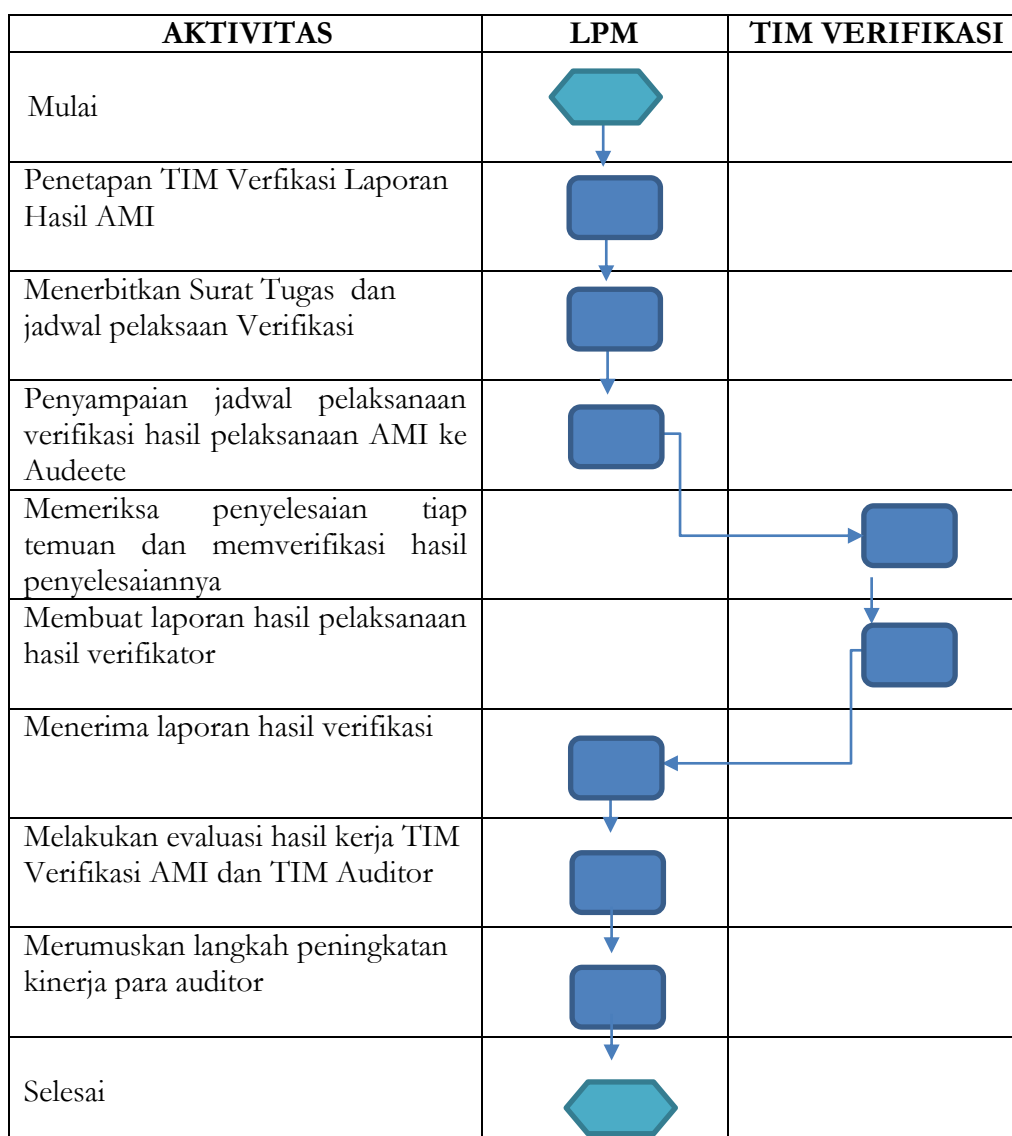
| AKTIVITAS | LPM | TIM VERIFIKASI |
|---|---|---|
| Mulai | | |
| Penetapan TIM Verfikasi Laporan Hasil AMI | | |
| Menerbitkan Surat Tugas dan jadwal pelaksaan Verifikasi | | |
| Penyampaian jadwal pelaksanaan verifikasi hasil pelaksanaan AMI ke Audeete | | |
| Memeriksa penyelesaian tiap temuan dan memverifikasi hasil penyelesaiannya | | |
| Membuat laporan hasil pelaksanaan hasil verifikator | | |
| Menerima laporan hasil verifikasi | | |
| Melakukan evaluasi hasil kerja TIM Verifikasi AMI dan TIM Auditor | | |
| Merumuskan langkah peningkatan kinerja para auditor | | |
| Selesai | | |